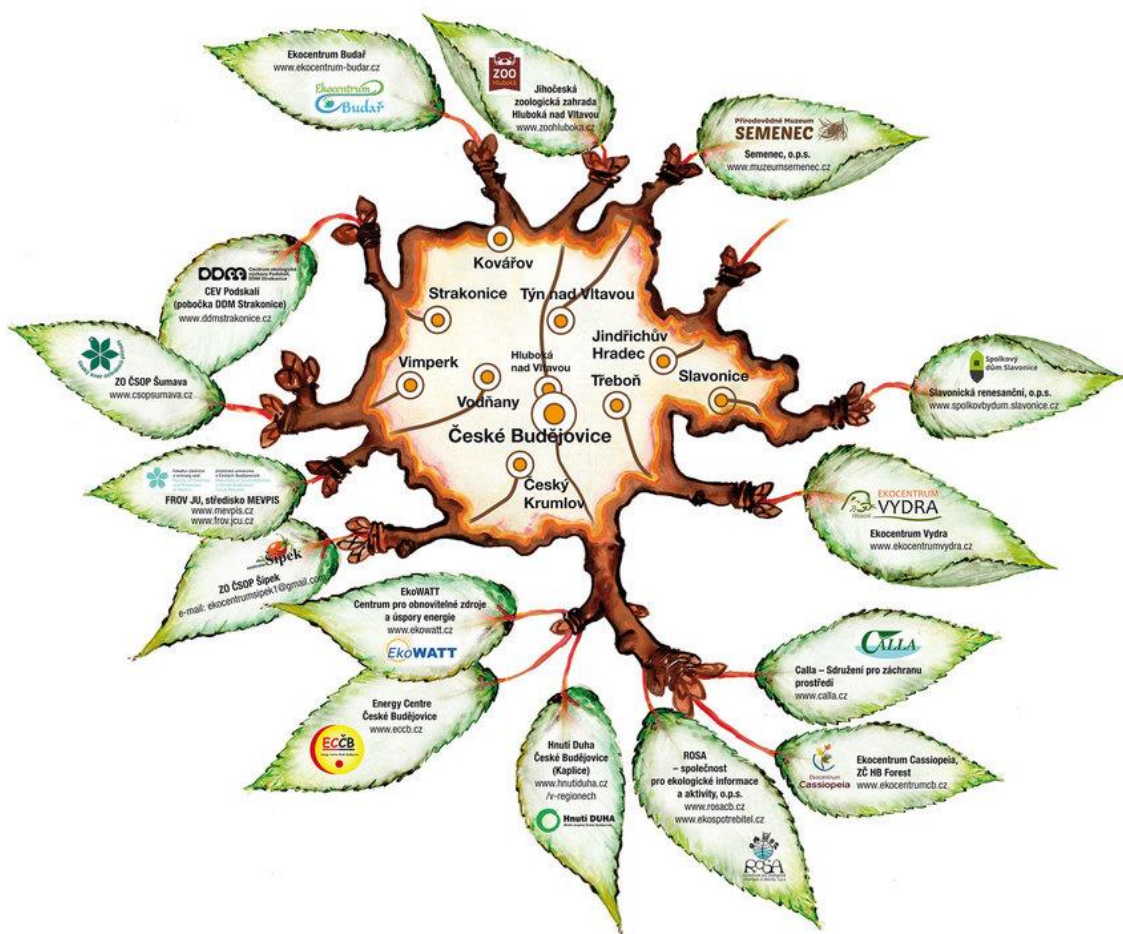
Ekocentrum Budař
www.ekocentrum-budar.cz
Ekocentrum Budař

ZOO Hluboká
Jihočeská zoologická zahrada Hluboká nad Vltavou
www.zoohluboka.cz

Přírodovědné Muzeum SEMENEC
Semenec, o.p.s.
www.muzeumsemenec.cz

DDM
CEV Podskalí (pobočka DDM Strakonice)
www.ddmstrakonice.cz

ZO ČSOP Šumava
www.csopsumava.cz

Kovářov
Strakonice
Týn nad Vltavou
Jindřichův Hradec
Vimperk
Hluboká nad Vltavou
Vodňany
Třeboň
Slavonice
České Budějovice
Český Krumlov

Spolkový dům Slavonice
Slavonická renesanční, o.p.s.
www.spolkovbydum.slavonice.cz

FROV JU, středisko MEVPIS
www.mevpis.cz
www.frov.jcu.cz

EKOCENTRUM VYDRA
Ekocentrum Vydra
www.ekocentrumvydra.cz

Šípek
ZO ČSOP Šípek
e-mail: ekocentrumsipek1@gmail.com

EkoWATT
Centrum pro obnovitelné zdroje a úspory energie
www.ekowatt.cz
EkoWATT

CALLA
Calla – Sdružení pro záchranu prostředí
www.calla.cz

Energy Centre České Budějovice
www.eccb.cz
ECČB

Hnutí Duha České Budějovice (Kaplice)
www.hnutiduha.cz /v-regionech
Hnutí DUHA

ROSA – společnost pro ekologické informace a aktivity, o.p.s.
www.rosacb.cz
www.ekospotrebitel.cz
ROSA

Ekocentrum Cassiopeia, ZČ HB Forest
www.ekocentrumcb.cz
Ekocentrum Cassiopeia